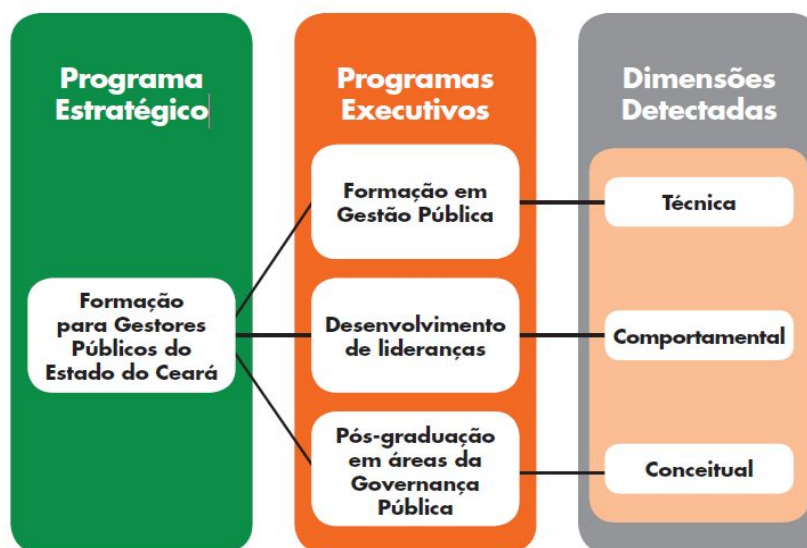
Programa Estratégico

Formação para Gestores Públicos do Estado do Ceará

Programas Executivos

Formação em Gestão Pública

Desenvolvimento de lideranças

Pós-graduação em áreas da Governança Pública

Dimensões Detectadas

Técnica

Comportamental

Conceitual